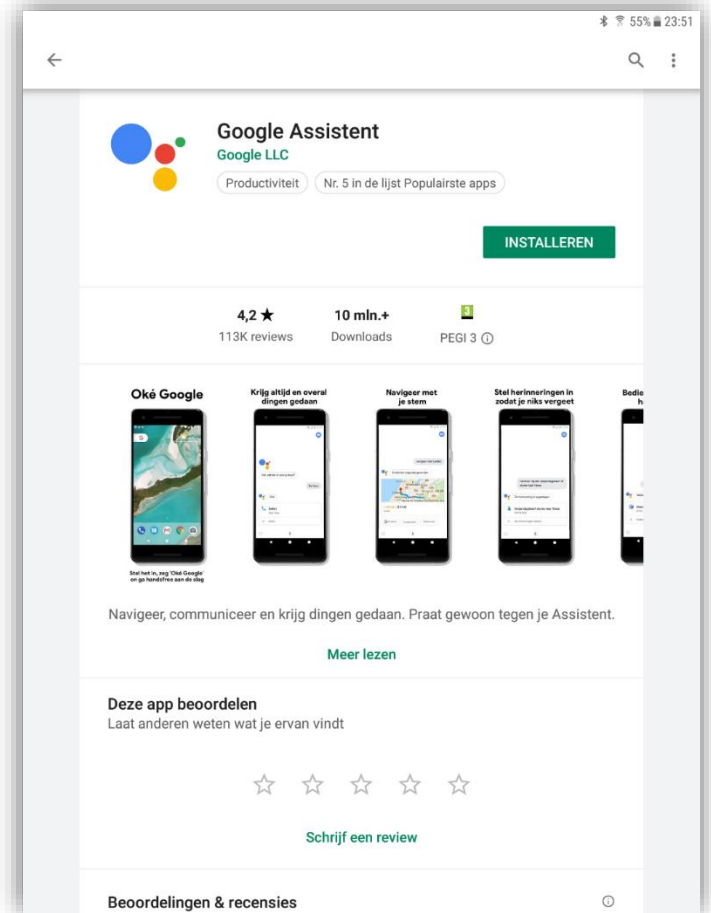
55% 23:51

Google Assistent
Google LLC
Productiviteit
Nr. 5 in de lijst Populairste apps

INSTALLEREN

4,2 ★
113K reviews

10 mln.+
Downloads

3
PEGI 3 ⓘ

Oké Google
Stel het in, zeg 'Oké Google' en ga handsfree aan de slag

Krijg altijd en overal dingen gedaan

Navigeer met je stem

Stel herinneringen in zodat je niks vergeet

Bedie h

Navigeer, communiceer en krijg dingen gedaan. Praat gewoon tegen je Assistent.

Meer lezen

Deze app beoordelen
Laat anderen weten wat je ervan vindt

Schrijf een review

Beoordelingen & recensies